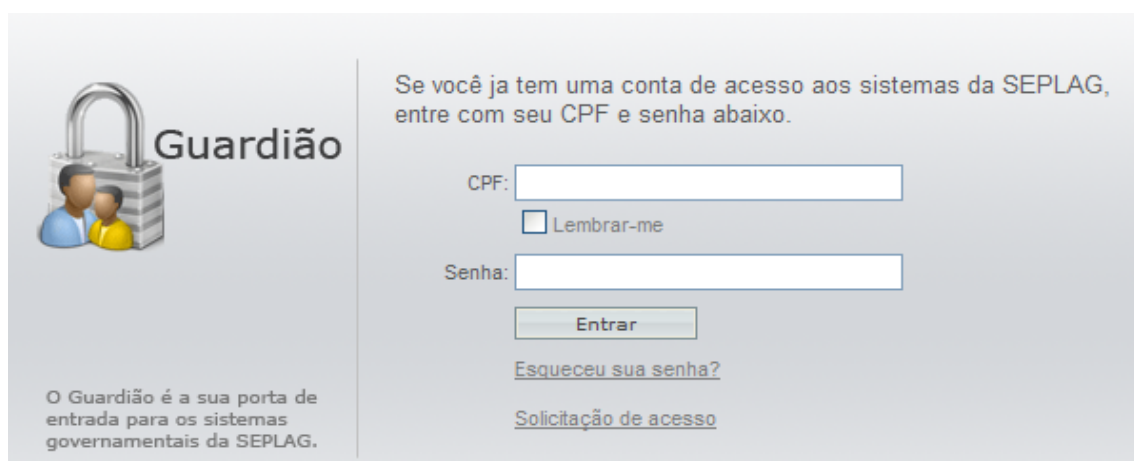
Guardião

O Guardião é a sua porta de entrada para os sistemas governamentais da SEPLAG.

Se você ja tem uma conta de acesso aos sistemas da SEPLAG, entre com seu CPF e senha abaixo.

CPF:

Lembrar-me

Senha:

Entrar

Esqueceu sua senha?

Solicitação de acesso